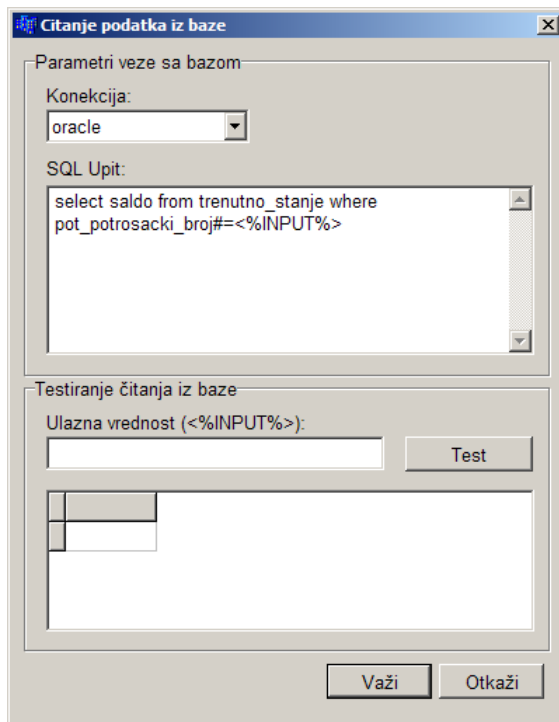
Citanje podatka iz baze

Parametri veze sa bazom

Konekcija:

oracle

SQL Upit:

select saldo from trenutno_stanje where pot_potrosacki_broj#=<%INPUT%>

Testiranje čitanja iz baze

Ulazna vrednost (<%INPUT%>):

Test

Važi

Otkaži